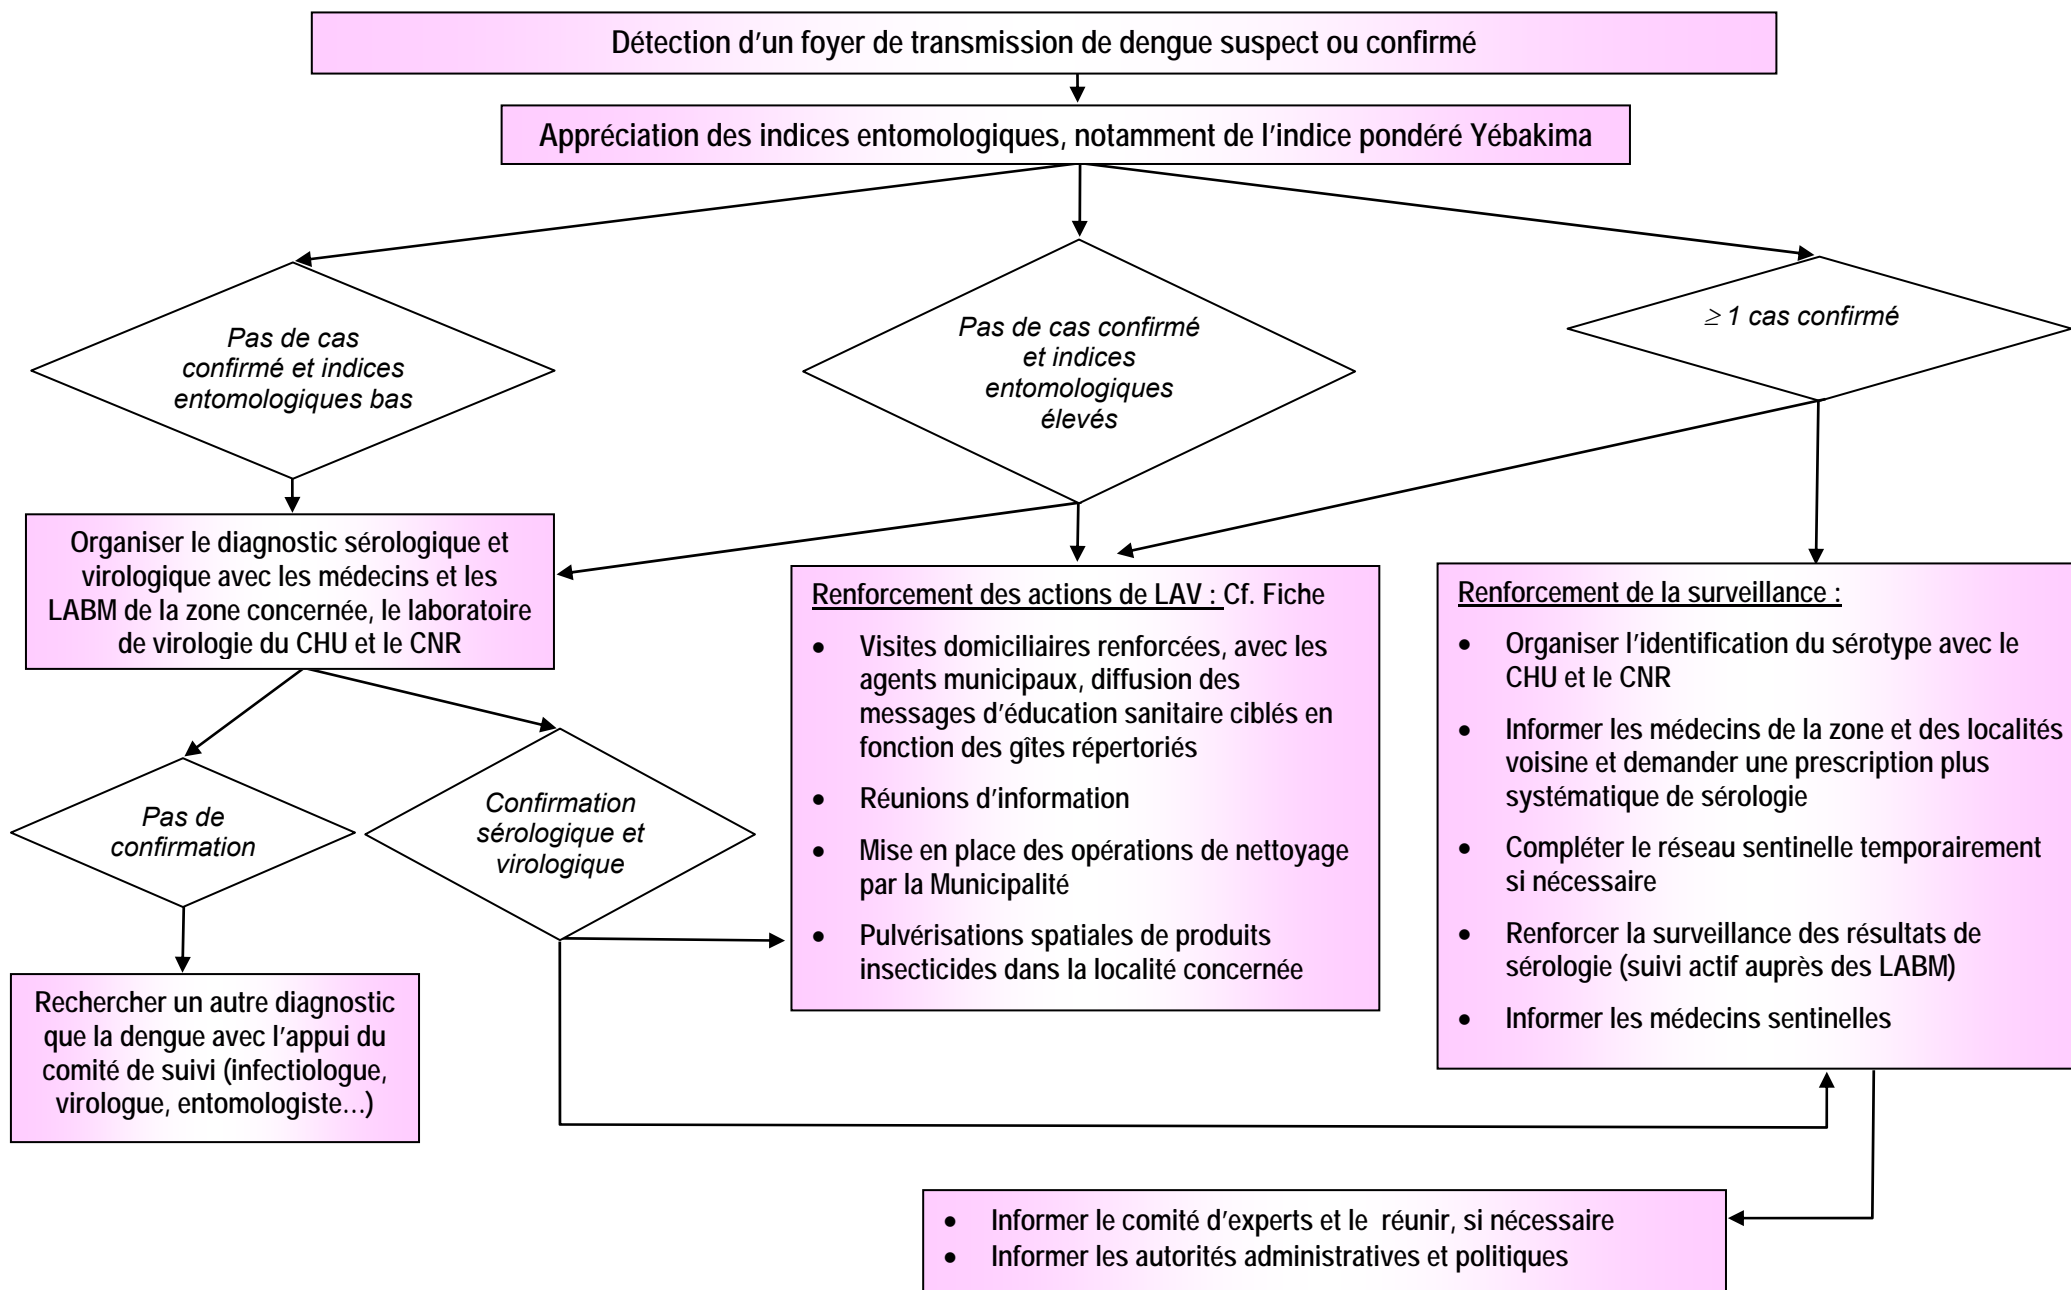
Détection d'un foyer de transmission de dengue suspect ou confirmé

Appréciation des indices entomologiques, notamment de l'indice pondéré Yébakima

Pas de cas confirmé et indices entomologiques bas

Pas de cas confirmé et indices entomologiques élevés

$\geq$ 1 cas confirmé

Organiser le diagnostic sérologique et virologique avec les médecins et les LABM de la zone concernée, le laboratoire de virologie du CHU et le CNR

Renforcement des actions de LAV : Cf. Fiche

- Visites domiciliaires renforcées, avec les agents municipaux, diffusion des messages d'éducation sanitaire ciblés en fonction des gîtes répertoriés
- Réunions d'information
- Mise en place des opérations de nettoyage par la Municipalité
- Pulvérisations spatiales de produits insecticides dans la localité concernée

Renforcement de la surveillance :

- Organiser l'identification du sérotype avec le CHU et le CNR
- Informer les médecins de la zone et des localités voisine et demander une prescription plus systématique de sérologie
- Compléter le réseau sentinelle temporairement si nécessaire
- Renforcer la surveillance des résultats de sérologie (suivi actif auprès des LABM)
- Informer les médecins sentinelles

Pas de confirmation

Confirmation sérologique et virologique

Rechercher un autre diagnostic que la dengue avec l'appui du comité de suivi (infectiologue, virologue, entomologiste…)

- Informer le comité d'experts et le réunir, si nécessaire
- Informer les autorités administratives et politiques